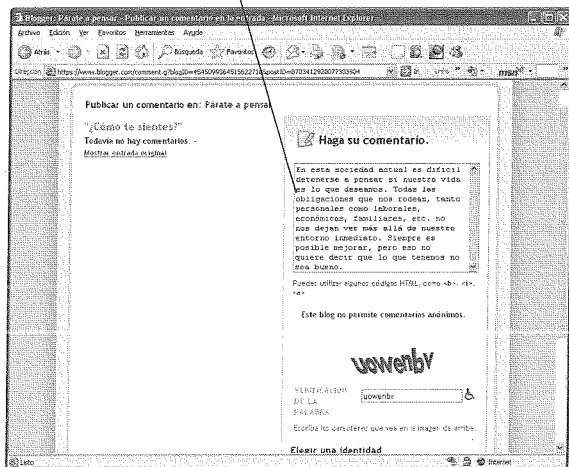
Blogger: Párate a pensar - Publicar un comentario en la entrada - Microsoft Internet Explorer

Archivo Edición Ver Favoritos Herramientas Ayuda

Atrás Búsqueda Favoritos

Dirección https://www.blogger.com/comment.g?blogID=4545099364519622718&postID=0703412920077303904 Ir Links msn

Publicar un comentario en: Párate a pensar

"¿Cómo te sientes?"
Todavía no hay comentarios. -
Mostrar entrada original

Haga su comentario.

En esta sociedad actual es difícil detenerse a pensar si nuestra vida es lo que deseamos. Todas las obligaciones que nos rodean, tanto personales como laborales, económicas, familiares, etc. no nos dejan ver más allá de nuestro entorno inmediato. Siempre es posible mejorar, pero eso no quiere decir que lo que tenemos no sea bueno.

Puedes utilizar algunos códigos HTML, como <b>, <i>, <a>

Este blog no permite comentarios anónimos.

uowenbv

VERIFICACIÓN DE LA PALABRA uowenbv

Escriba los caracteres que vea en la imagen de arriba.

Elegir una identidad

Listo Internet